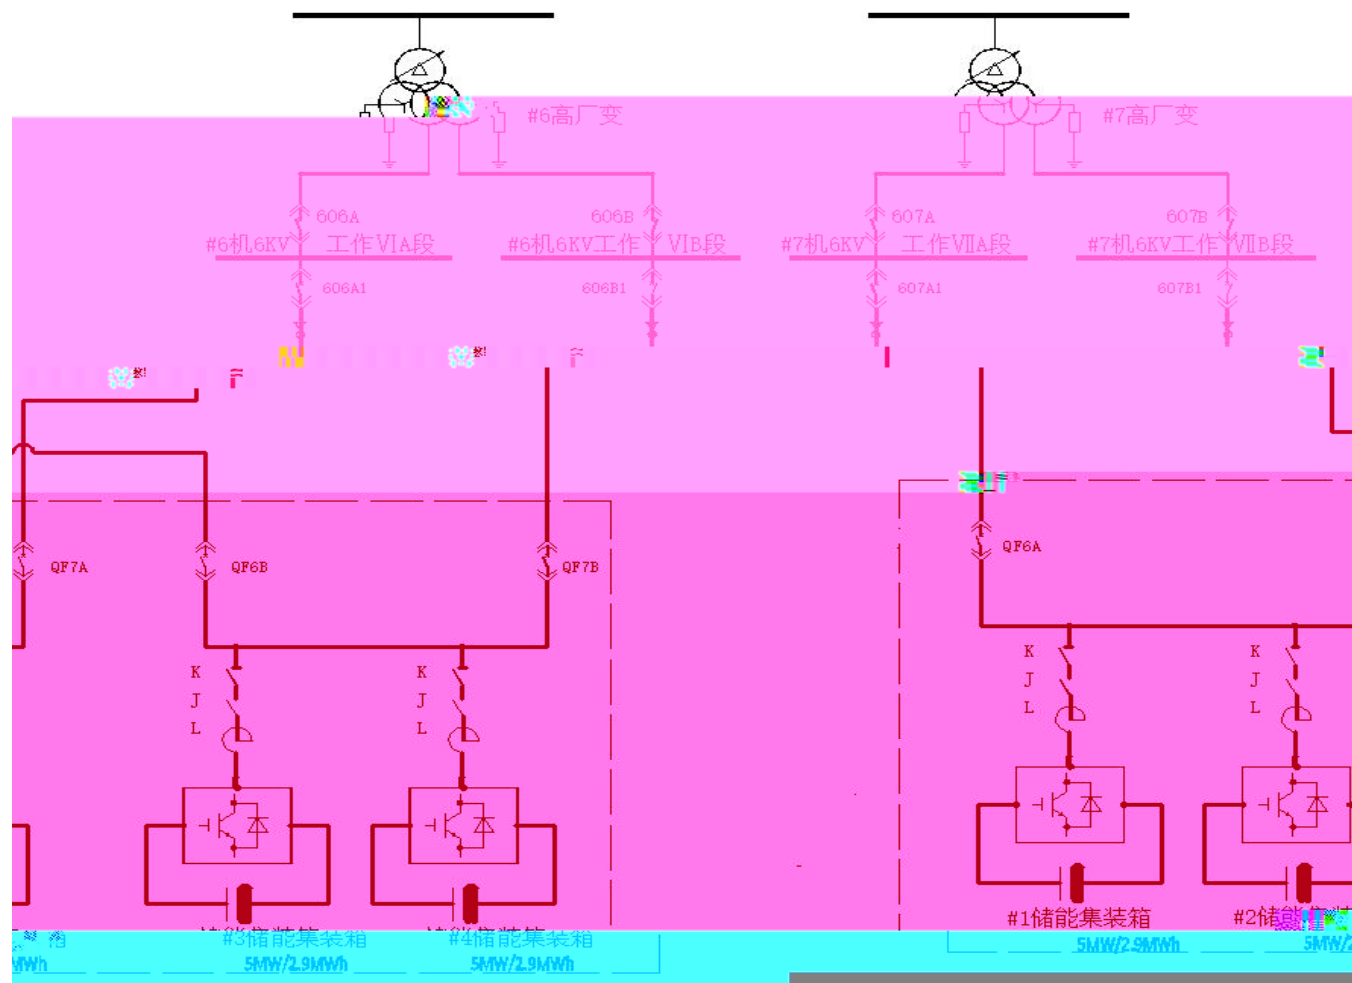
#6高厂变

#7高厂变

606A

606B

607A

607B

#6机6KV 工作VIA段

#6机6KV工作 VIB段

#7机6KV 工作VIIA段

#7机6KV工作VIIB段

606A1

606B1

607A1

607B1

QF7A

QF6B

QF7B

QF6A

K
J
L

K
J
L

K
J
L

K
J
L

#3储能集装箱
5MW/2.9MWh

#4储能集装箱
5MW/2.9MWh

#1储能集装箱
5MW/2.9MWh

#2储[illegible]
5MW/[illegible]

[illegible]箱
MWh